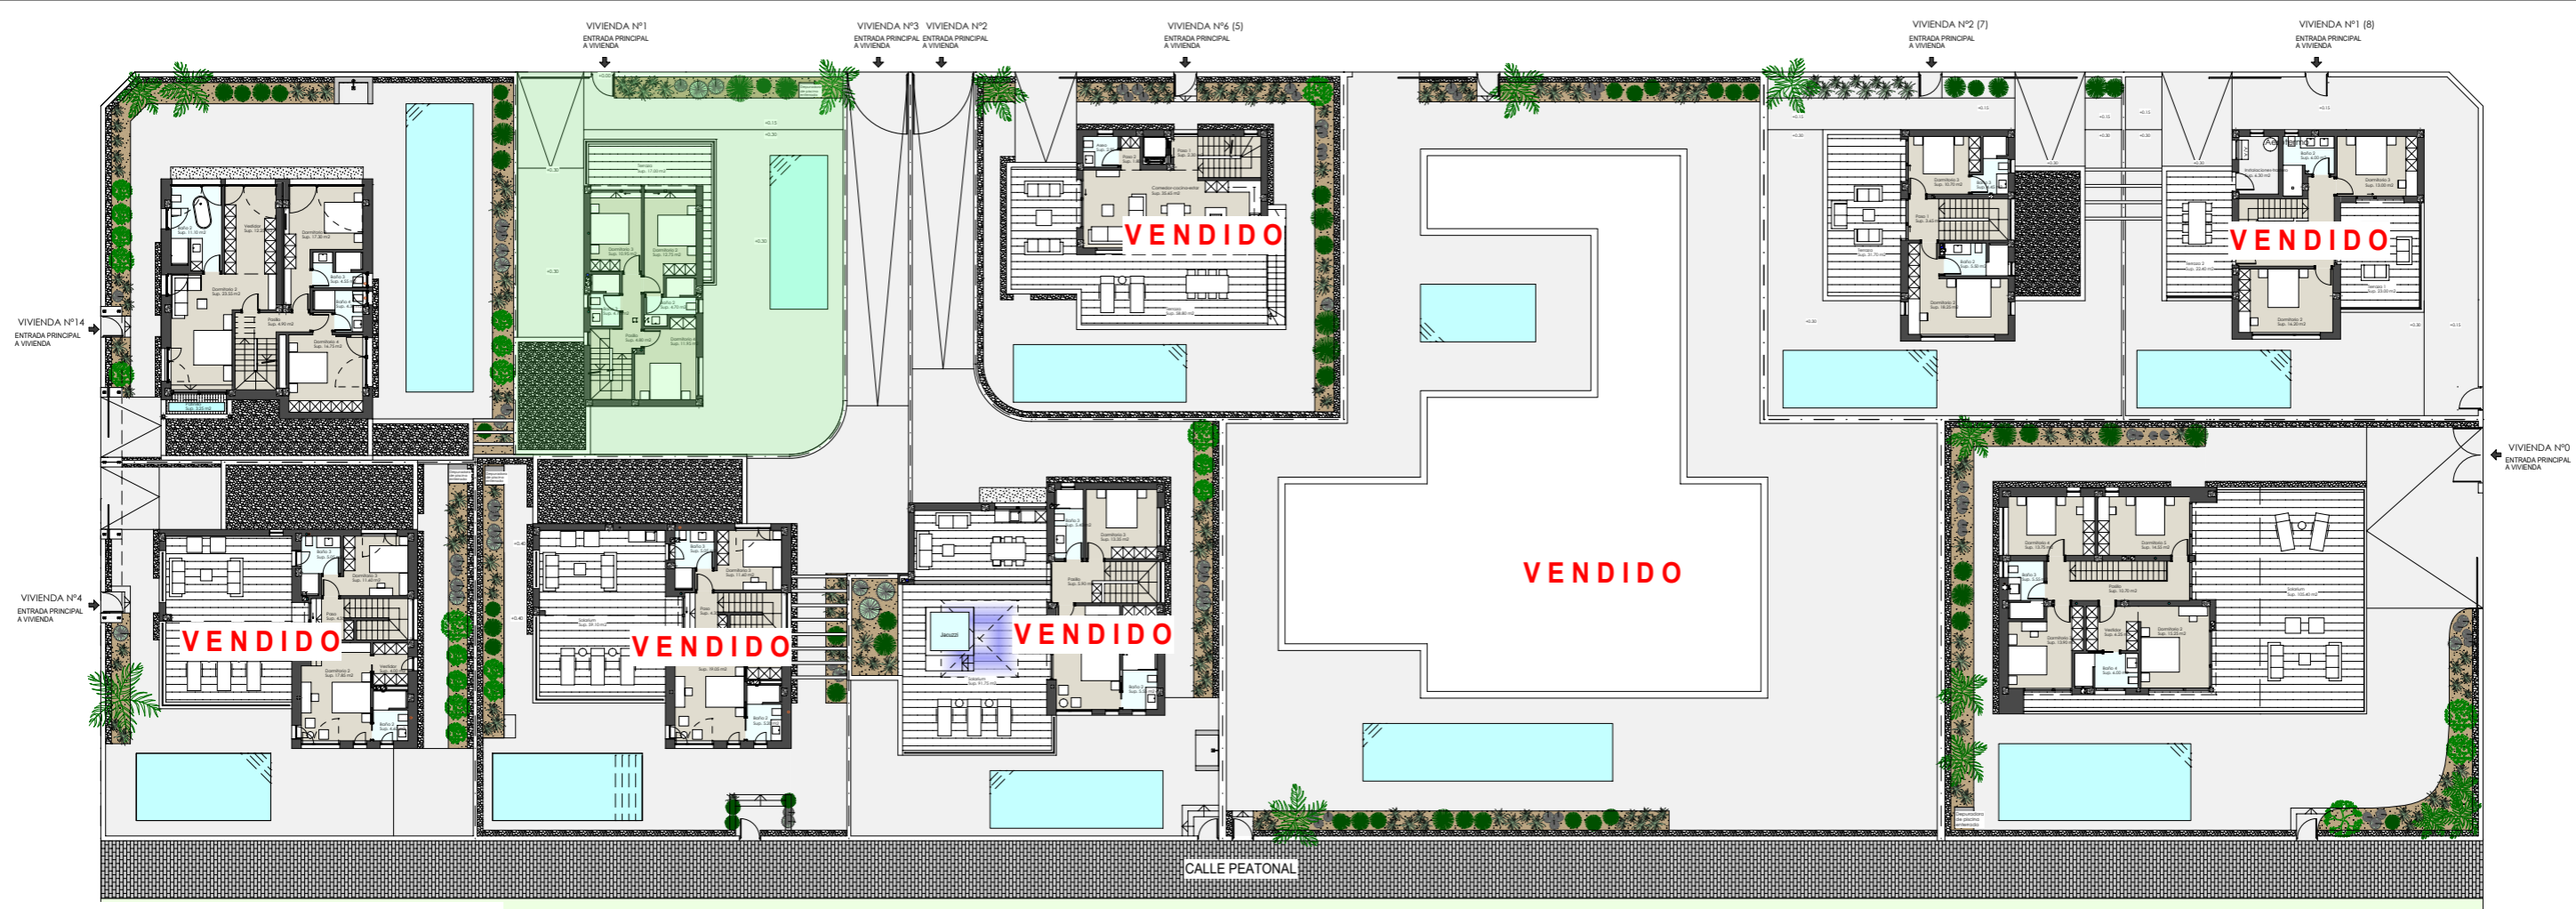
VIVIENDA Nº1
ENTRADA PRINCIPAL A VIVIENDA

VIVIENDA Nº3
ENTRADA PRINCIPAL A VIVIENDA

VIVIENDA Nº2
ENTRADA PRINCIPAL A VIVIENDA

VIVIENDA Nº6 (5)
ENTRADA PRINCIPAL A VIVIENDA

VIVIENDA Nº2 (7)
ENTRADA PRINCIPAL A VIVIENDA

VIVIENDA Nº1 (8)
ENTRADA PRINCIPAL A VIVIENDA

VIVIENDA Nº14
ENTRADA PRINCIPAL A VIVIENDA

VIVIENDA Nº0
ENTRADA PRINCIPAL A VIVIENDA

VIVIENDA Nº4
ENTRADA PRINCIPAL A VIVIENDA

VENDIDO

VENDIDO

VENDIDO

VENDIDO

VENDIDO

VENDIDO

CALLE PEATONAL